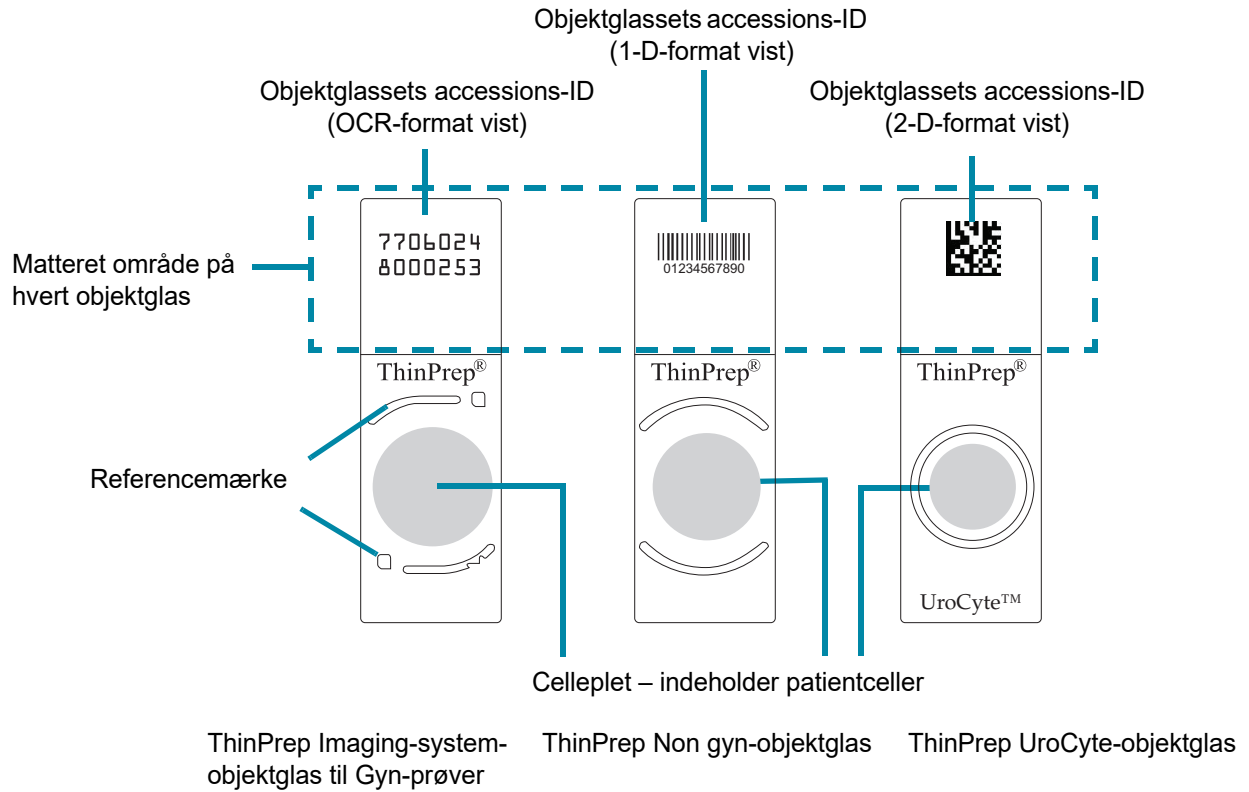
Objektglassets accessions-ID
(1-D-format vist)

Objektglassets accessions-ID
(OCR-format vist)

Objektglassets accessions-ID
(2-D-format vist)

Matteret område på hvert objektglas

7706024
8000253

01234567890

ThinPrep®

ThinPrep®

ThinPrep®

Referencemærke

UroCyte™

Celleplet – indeholder patientceller

ThinPrep Imaging-system-objektglas til Gyn-prøver

ThinPrep Non gyn-objektglas

ThinPrep UroCyte-objektglas